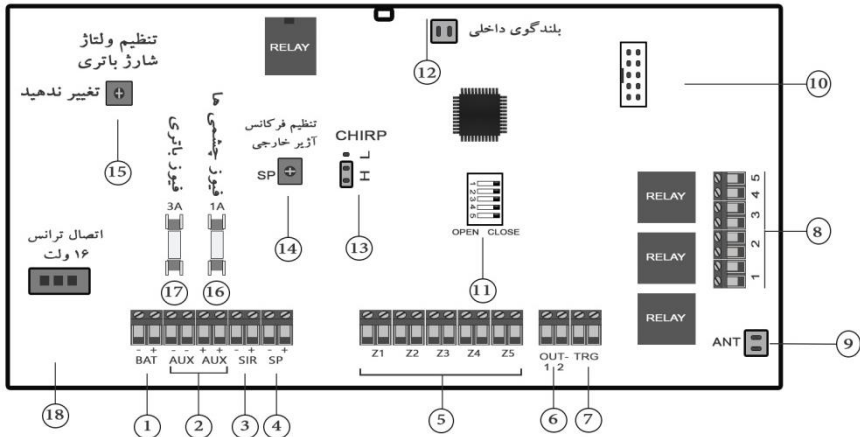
تنظیم ولتاژ
شارژ باتری
تغییر ندهید
15

RELAY

بلندگوی داخلی
12

10

فیوز باتری
3A
فیوز چشمی ها
1A
17
16

تنظیم فرکانس
آژیر خارجی
SP
14

CHIRP
L
H
13

1 2 3 4 5
OPEN CLOSE
11

RELAY
RELAY
RELAY
5
4
3
2
1
8

اتصال ترانس
۱۶ ولت

- +
BAT
- + - +
AUX AUX
- +
SIR
- +
SP

Z1 Z2 Z3 Z4 Z5

OUT-
1 2
TRG

ANT
9

18
1
2
3
4
5
6
7